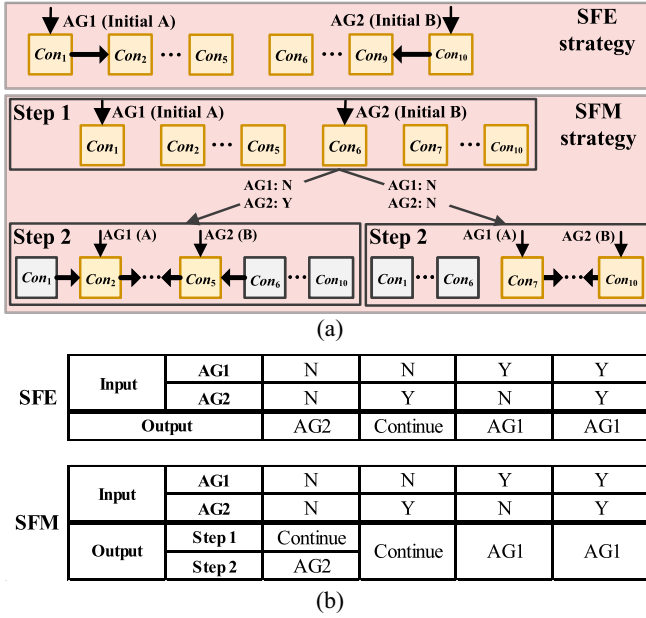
AG1 (Initial A)

AG2 (Initial B)

SFE strategy

$Con_1$ $Con_2$ ⋯ $Con_5$ $Con_6$ ⋯ $Con_9$ $Con_{10}$

Step 1

AG1 (Initial A)

AG2 (Initial B)

SFM strategy

$Con_1$ $Con_2$ ⋯ $Con_5$ $Con_6$ $Con_7$ ⋯ $Con_{10}$

AG1: N
AG2: Y

AG1: N
AG2: N

Step 2

AG1 (A)

AG2 (B)

$Con_1$ $Con_2$ ⋯ $Con_5$ $Con_6$ ⋯ $Con_{10}$

Step 2

AG1 (A)

AG2 (B)

$Con_1$ ⋯ $Con_6$ $Con_7$ ⋯ $Con_{10}$

(a)

SFE

| Input | AG1 | N | N | Y | Y |
|---|---|---|---|---|---|
| | AG2 | N | Y | N | Y |
| Output | | AG2 | Continue | AG1 | AG1 |

SFM

| Input | AG1 | N | N | Y | Y |
|---|---|---|---|---|---|
| | AG2 | N | Y | N | Y |
| Output | Step 1 | Continue | Continue | AG1 | AG1 |
| | Step 2 | AG2 | | | |

(b)